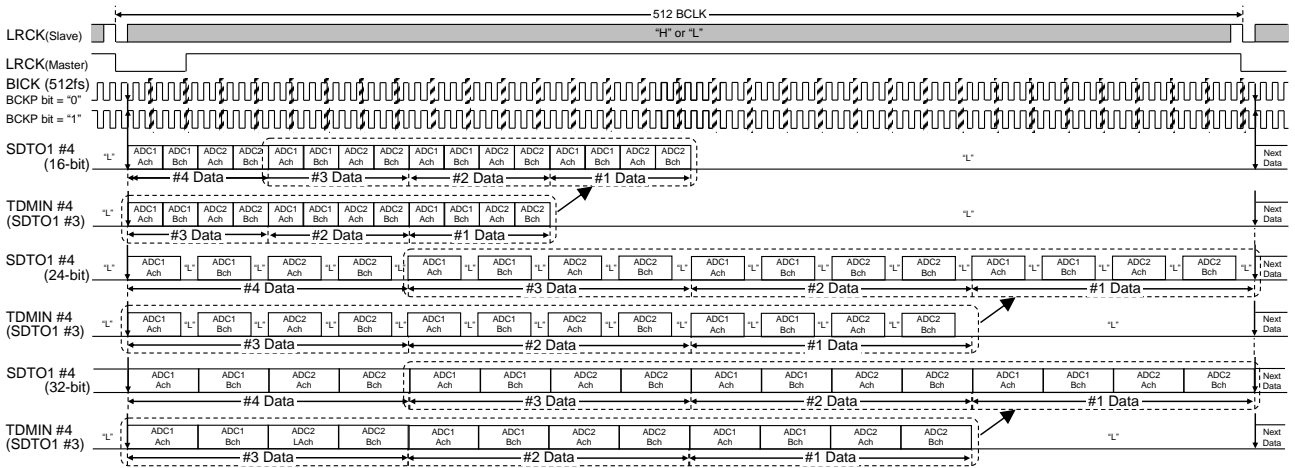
512 BCLK

LRCK(Slave)

"H" or "L"

LRCK(Master)

BICK (512fs)
BCKP bit = "0"
BCKP bit = "1"

SDTO1 #4 (16-bit)
"L" ADC1 Ach ADC1 Bch ADC2 Ach ADC2 Bch ADC1 Ach ADC1 Bch ADC2 Ach ADC2 Bch ADC1 Ach ADC1 Bch ADC2 Ach ADC2 Bch ADC1 Ach ADC1 Bch ADC2 Ach ADC2 Bch "L" Next Data
#4 Data #3 Data #2 Data #1 Data

TDMIN #4 (SDTO1 #3)
"L" ADC1 Ach ADC1 Bch ADC2 Ach ADC2 Bch ADC1 Ach ADC1 Bch ADC2 Ach ADC2 Bch ADC1 Ach ADC1 Bch ADC2 Ach ADC2 Bch "L" Next Data
#3 Data #2 Data #1 Data

SDTO1 #4 (24-bit)
"L" ADC1 Ach "L" ADC1 Bch "L" ADC2 Ach "L" ADC2 Bch "L" ADC1 Ach "L" ADC1 Bch "L" ADC2 Ach "L" ADC2 Bch "L" ADC1 Ach "L" ADC1 Bch "L" ADC2 Ach "L" ADC2 Bch "L" ADC1 Ach "L" ADC1 Bch "L" ADC2 Ach "L" ADC2 Bch "L" Next Data
#4 Data #3 Data #2 Data #1 Data

TDMIN #4 (SDTO1 #3)
"L" ADC1 Ach "L" ADC1 Bch "L" ADC2 Ach "L" ADC2 Bch "L" ADC1 Ach "L" ADC1 Bch "L" ADC2 Ach "L" ADC2 Bch "L" ADC1 Ach "L" ADC1 Bch "L" ADC2 Ach "L" ADC2 Bch "L" Next Data
#3 Data #2 Data #1 Data

SDTO1 #4 (32-bit)
ADC1 Ach ADC1 Bch ADC2 Ach ADC2 Bch ADC1 Ach ADC1 Bch ADC2 Ach ADC2 Bch ADC1 Ach ADC1 Bch ADC2 Ach ADC2 Bch ADC1 Ach ADC1 Bch ADC2 Ach ADC2 Bch Next Data
#4 Data #3 Data #2 Data #1 Data

TDMIN #4 (SDTO1 #3)
"L" ADC1 Ach ADC1 Bch ADC2 LAch ADC2 Bch ADC1 Ach ADC1 Bch ADC2 Ach ADC2 Bch ADC1 Ach ADC1 Bch ADC2 Ach ADC2 Bch "L" Next Data
#3 Data #2 Data #1 Data